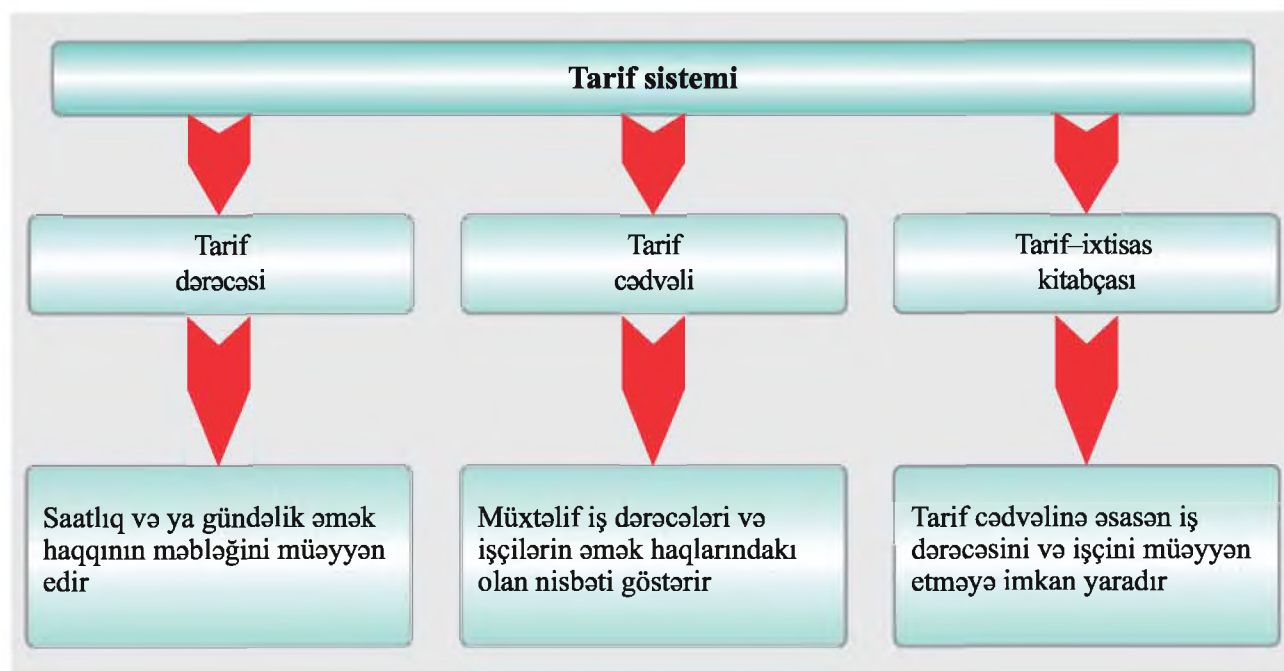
Tarif sistemi

Tarif dərəcəsi

Tarif cədvəli

Tarif–ixtisas kitabçası

Saatlıq və ya gündəlik əmək haqqının məbləğini müəyyən edir

Müxtəlif iş dərəcələri və işçilərin əmək haqlarındakı olan nisbəti göstərir

Tarif cədvəlinə əsasən iş dərəcəsini və işçini müəyyən etməyə imkan yaradır